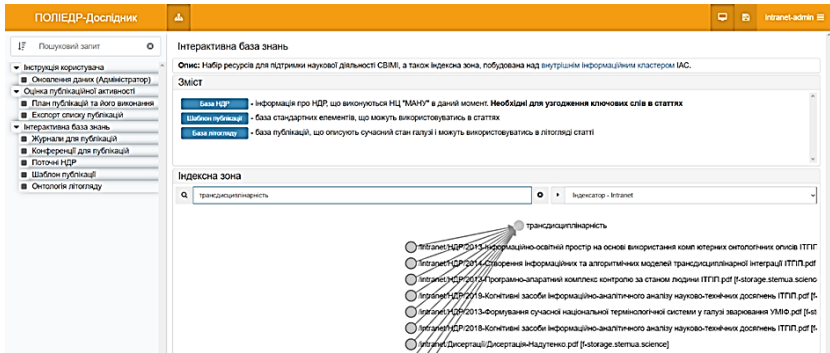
ПОЛІЕДР-Дослідник

Intranet-admin

Пошуковий запит

Інструкція користувача
Оновлення даних (Адміністратор)
Оцінка публікаційної активності
План публікацій та його виконання
Експорт списку публікацій
Інтерактивна база знань
Журнали для публікацій
Конференції для публікацій
Поточні НДР
Шаблон публікації
Онтологія літогляду

Інтерактивна база знань

Опис: Набір ресурсів для підтримки наукової діяльності СВІМІ, а також індексна зона, побудована над внутрішнім інформаційним кластером ІАС.

Зміст

База НДР - інформація про НДР, що виконуються НЦ "МАНУ" в даний момент. Необхідні для узгодження ключових слів в статтях

Шаблон публікації - база стандартних елементів, що можуть використовуватись в статтях

База літогляду - база публікацій, що описують сучасний стан галузі і можуть використовуватись в літогляді статті

Індексна зона

трансдисциплінарність

Індексатор - Intranet

трансдисциплінарність
Intranet/НДР/2013-Інформаційно-освітній простір на основі використання комп'ютерних онтологічних описів ІТПП
Intranet/НДР/2014-Створення інформаційних та алгоритмічних моделей трансдисциплінарної інтеграції ІТПП.pdf
Intranet/НДР/2015-Програмно-апаратний комплекс контролю за станом людини ІТПП.pdf [f-storage.stemua.scienc
Intranet/НДР/2019-Когнітивні засоби інформаційно-аналітичного аналізу науково-технічних досягнень ІТПП.pdf [f-storage
Intranet/НДР/2013-Формування сучасної національної термінологічної системи у галузі зварювання УМІФ.pdf [f-stor
Intranet/НДР/2018-Когнітивні засоби інформаційно-аналітичного аналізу науково-технічних досягнень ІТПП.pdf [f-sto
Intranet/Дисертації/Дисертація-Надутенко.pdf [f-storage.stemua.science]